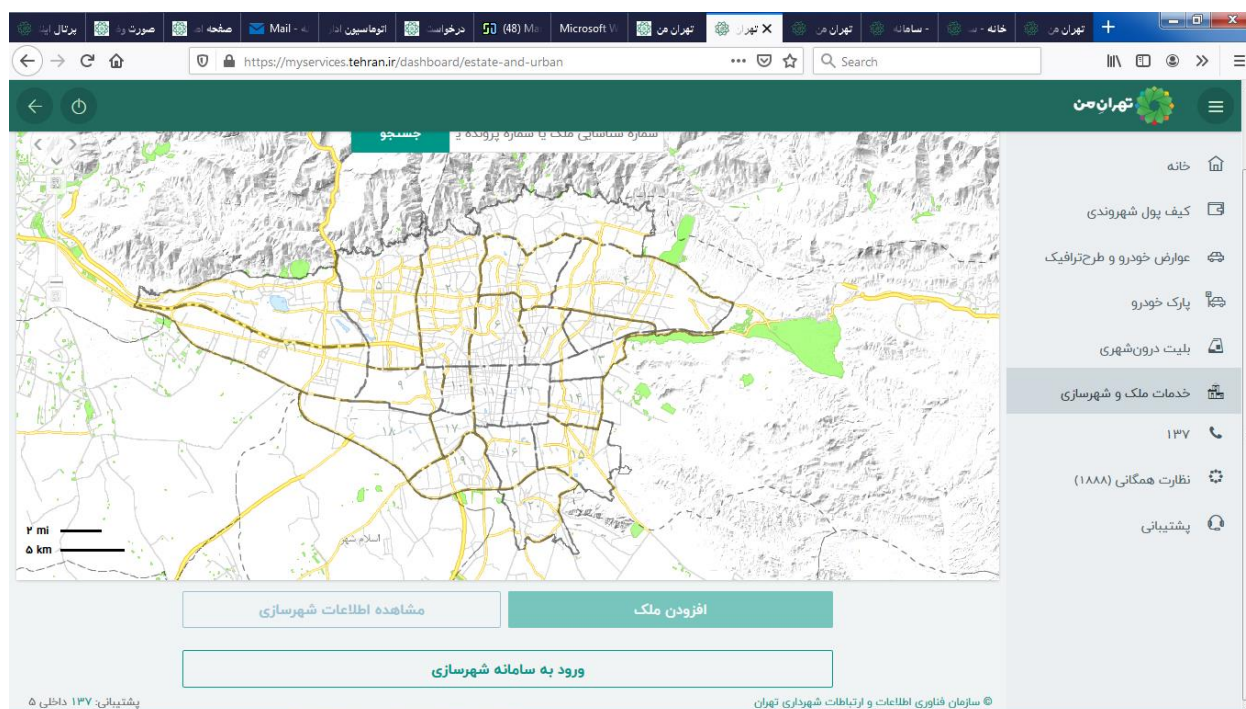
تهران من | خانه - سـ | - سامانه | تهران من | تهران | تهران من | Microsoft W | (48) Ma | درخواست | اتوماسیون ادا | Mail - ﻪ | صفحه ا | صورت و | پرتال اینا

https://myservices.tehran.ir/dashboard/estate-and-urban

Search

تهرانِ من

شماره شناسایی ملک یا شماره پرونده | جستجو

خانه

کیف پول شهروندی

عوارض خودرو و طرح‌ترافیک

پارک خودرو

بلیت درون‌شهری

خدمات ملک و شهرسازی

۱۳۷

نظارت همگانی (۱۸۸۸)

پشتیبانی

۲ mi
۵ km

افزودن ملک

مشاهده اطلاعات شهرسازی

ورود به سامانه شهرسازی

© سازمان فناوری اطلاعات و ارتباطات شهرداری تهران

پشتیبانی: ۱۳۷ داخلی ۵